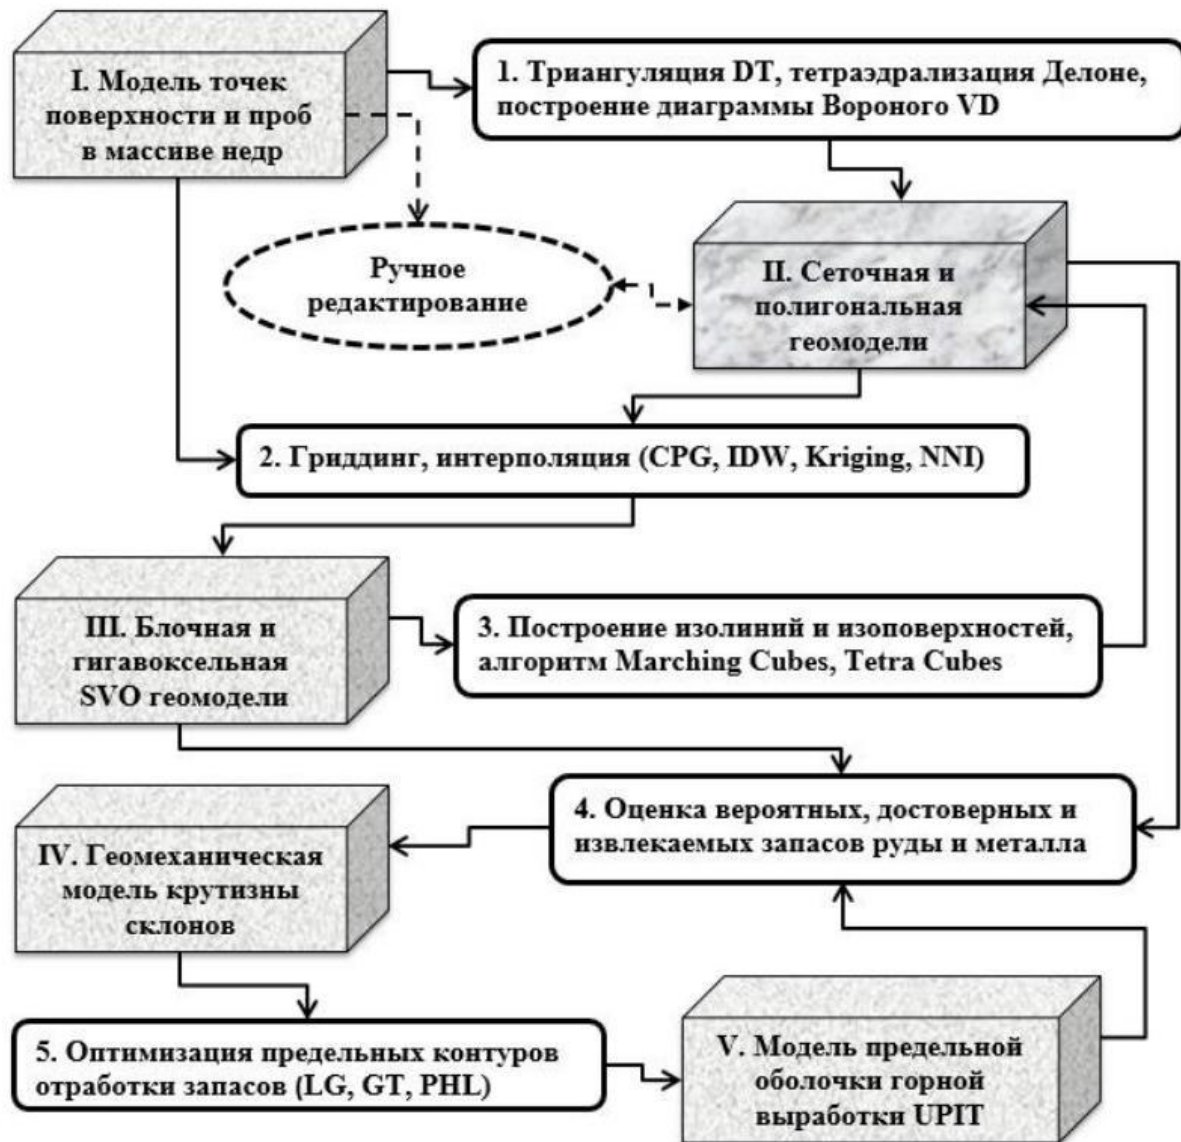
I. Модель точек поверхности и проб в массиве недр

1. Триангуляция DT, тетраэдрализация Делоне, построение диаграммы Вороного VD

Ручное редактирование

II. Сеточная и полигональная геомодели

2. Гриддинг, интерполяция (CPG, IDW, Kriging, NNI)

III. Блочная и гигавоксельная SVO геомодели

3. Построение изолиний и изоповерхностей, алгоритм Marching Cubes, Tetra Cubes

4. Оценка вероятных, достоверных и извлекаемых запасов руды и металла

IV. Геомеханическая модель крутизны склонов

5. Оптимизация предельных контуров отработки запасов (LG, GT, PHL)

V. Модель предельной оболочки горной выработки UPIT